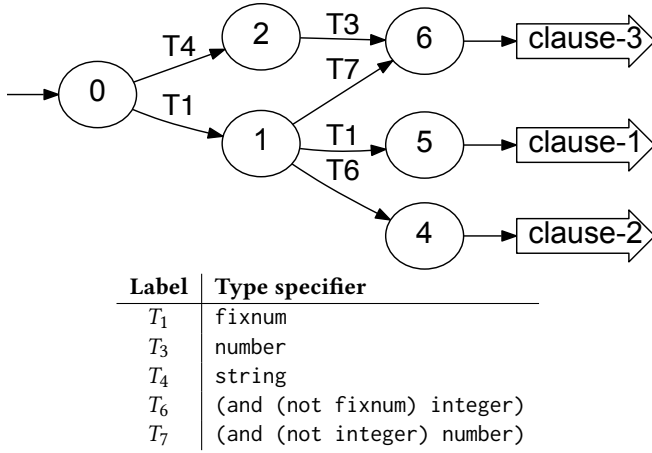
0
T4
T1
2
T3
6
T7
clause-3
1
T1
5
clause-1
T6
4
clause-2

| Label | Type specifier |
|---|---|
| $T_1$ | fixnum |
| $T_3$ | number |
| $T_4$ | string |
| $T_6$ | (and (not fixnum) integer) |
| $T_7$ | (and (not integer) number) |